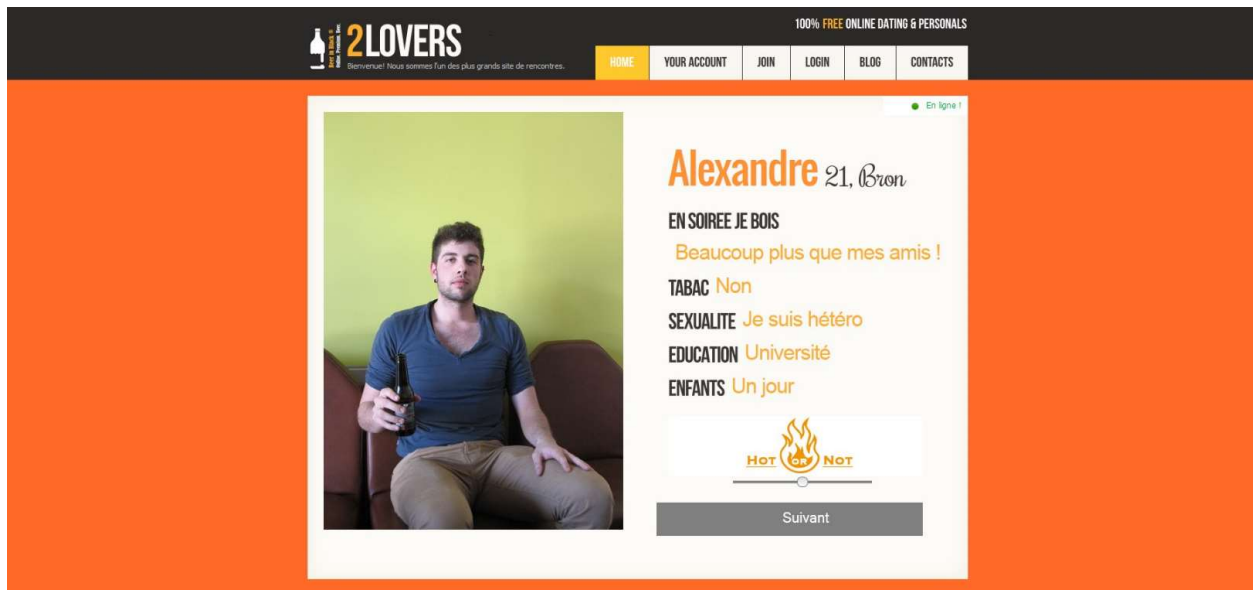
2LOVERS

Bienvenue! Nous sommes l'un des plus grands site de rencontres.

100% FREE ONLINE DATING & PERSONALS

HOME YOUR ACCOUNT JOIN LOGIN BLOG CONTACTS

En ligne !

Alexandre 21, Bron

EN SOIREE JE BOIS
Beaucoup plus que mes amis !

TABAC Non

SEXUALITE Je suis hétéro

EDUCATION Université

ENFANTS Un jour

HOT OR NOT

Suivant